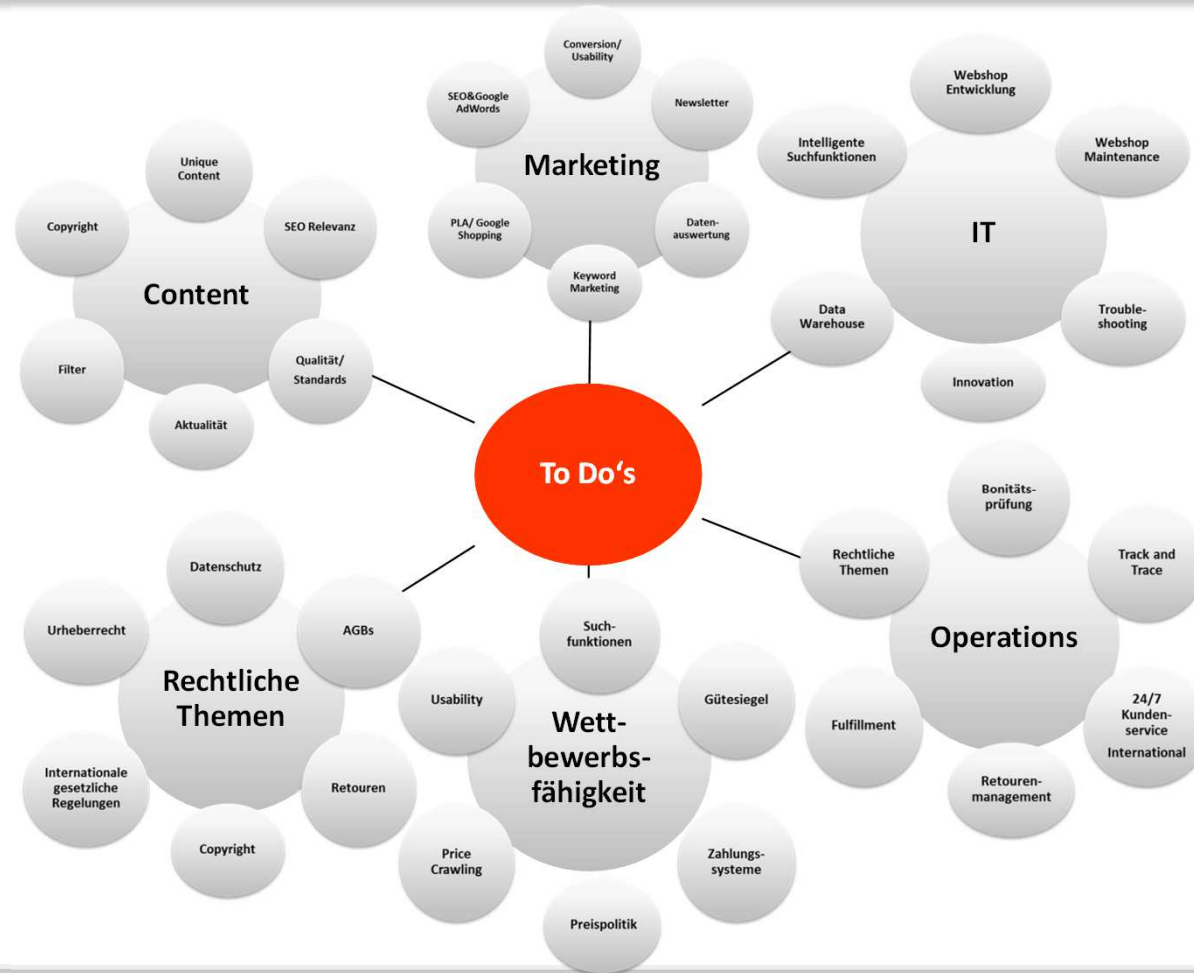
To Do‘s

Marketing
Conversion/ Usability
Newsletter
Daten-auswertung
Keyword Marketing
PLA/ Google Shopping
SEO&Google AdWords

IT
Webshop Entwicklung
Webshop Maintenance
Trouble-shooting
Innovation
Data Warehouse
Intelligente Suchfunktionen

Content
Unique Content
SEO Relevanz
Qualität/ Standards
Aktualität
Filter
Copyright

Operations
Bonitäts-prüfung
Track and Trace
24/7 Kunden-service International
Retouren-management
Fulfillment
Rechtliche Themen

Wett-bewerbs-fähigkeit
Such-funktionen
Gütesiegel
Zahlungs-systeme
Preispolitik
Price Crawling
Usability

Rechtliche Themen
Datenschutz
AGBs
Retouren
Copyright
Internationale gesetzliche Regelungen
Urheberrecht